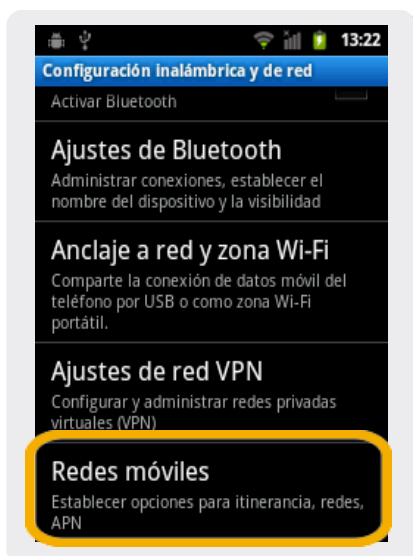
13:22

Configuración inalámbrica y de red

Activar Bluetooth

Ajustes de Bluetooth
Administrar conexiones, establecer el nombre del dispositivo y la visibilidad

Anclaje a red y zona Wi-Fi
Comparte la conexión de datos móvil del teléfono por USB o como zona Wi-Fi portátil.

Ajustes de red VPN
Configurar y administrar redes privadas virtuales (VPN)

Redes móviles
Establecer opciones para itinerancia, redes, APN